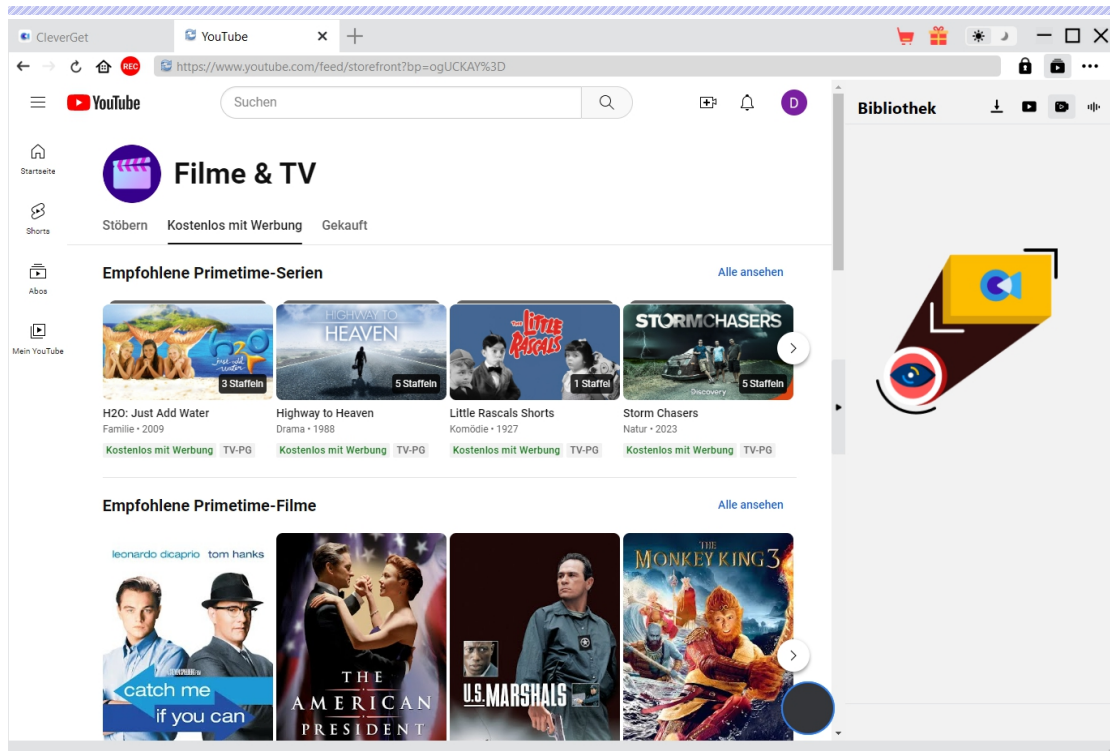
CleverGet
YouTube
REC
https://www.youtube.com/feed/storefront?bp=ogUCKAY%3D
YouTube
Suchen
D
Startseite
Shorts
Abos
Mein YouTube
Filme & TV
Stöbern
Kostenlos mit Werbung
Gekauft
Empfohlene Primetime-Serien
Alle ansehen
h2o just add water
3 Staffeln
HIGHWAY TO HEAVEN
5 Staffeln
THE LITTLE RASCALS
1 Staffel
STORM CHASERS
Discovery
5 Staffeln
H2O: Just Add Water
Familie • 2009
Kostenlos mit Werbung
TV-PG
Highway to Heaven
Drama • 1988
Kostenlos mit Werbung
TV-PG
Little Rascals Shorts
Komödie • 1927
Kostenlos mit Werbung
TV-PG
Storm Chasers
Natur • 2023
Kostenlos mit Werbung
TV-PG
Empfohlene Primetime-Filme
Alle ansehen
leonardo dicaprio tom hanks
catch me if you can
THE AMERICAN PRESIDENT
U.S. MARSHALS
THE MONKEY KING 3
Bibliothek